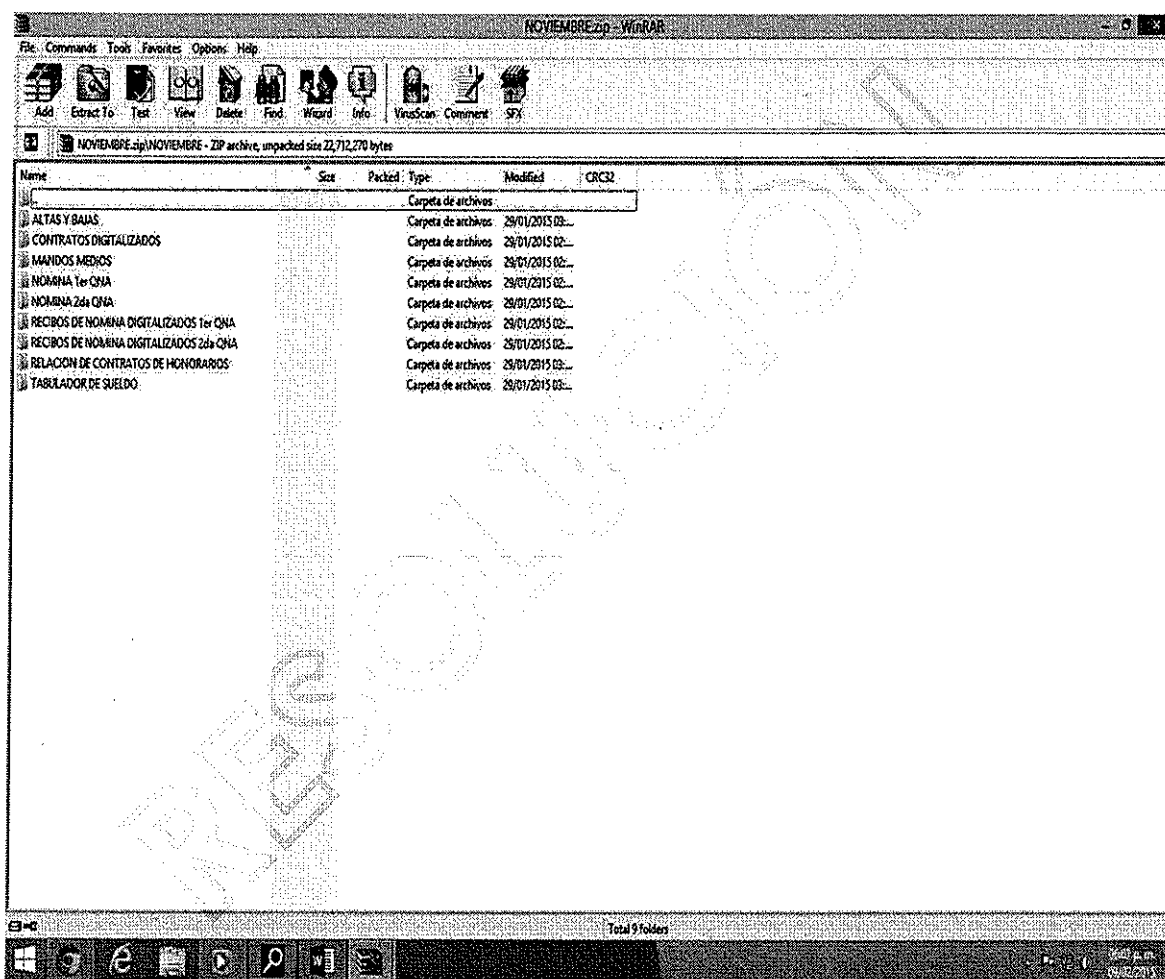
NOVIEMBRE.zip - WinRAR

File Commands Tools Favorites Options Help

Add Extract To Test View Delete Find Wizard Info VirusScan Comment SFX

NOVIEMBRE.zip\NOVIEMBRE - ZIP archive, unpacked size 22,712,270 bytes

| Name | Size | Packed | Type | Modified | CRC32 |
|---|---|---|---|---|---|
| .. | | | Carpeta de archivos | | |
| ALTAS Y BAJAS | | | Carpeta de archivos | 29/01/2015 03:... | |
| CONTRATOS DIGITALIZADOS | | | Carpeta de archivos | 29/01/2015 02:... | |
| MANDOS MEDIOS | | | Carpeta de archivos | 29/01/2015 02:... | |
| NOMINA 1er QNA | | | Carpeta de archivos | 29/01/2015 02:... | |
| NOMINA 2da QNA | | | Carpeta de archivos | 29/01/2015 02:... | |
| RECIBOS DE NOMINA DIGITALIZADOS 1er QNA | | | Carpeta de archivos | 29/01/2015 02:... | |
| RECIBOS DE NOMINA DIGITALIZADOS 2da QNA | | | Carpeta de archivos | 29/01/2015 02:... | |
| RELACION DE CONTRATOS DE HONORARIOS | | | Carpeta de archivos | 29/01/2015 03:... | |
| TABULADOR DE SUELDO | | | Carpeta de archivos | 29/01/2015 03:... | |

Total 9 folders

RESOLUCIÓN

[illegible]